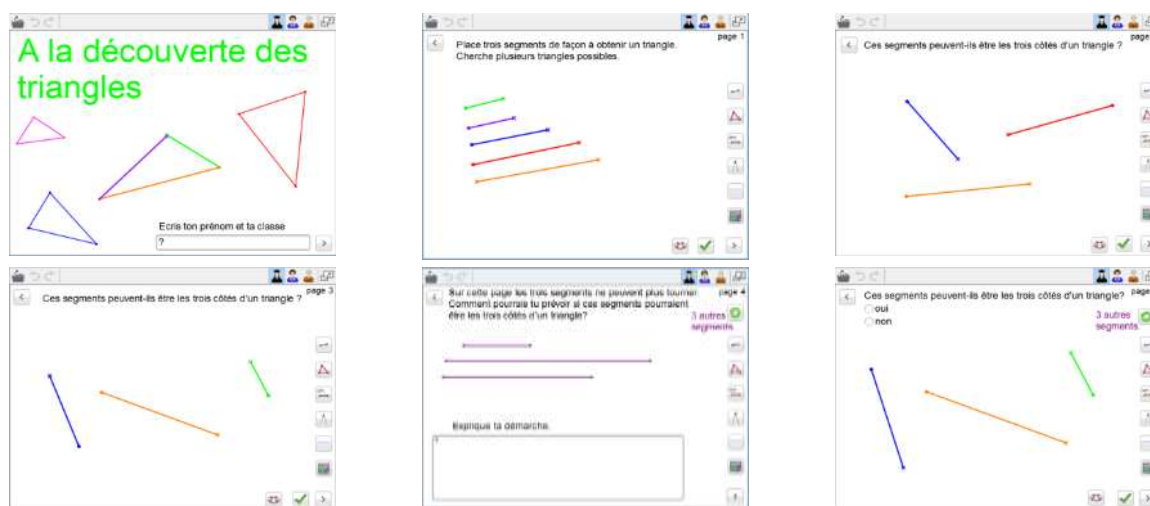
A la découverte des triangles

Ecris ton prénom et ta classe

?

page 1

Place trois segments de façon a obtenir un triangle.
Cherche plusieurs triangles possibles.

page

Ces segments peuvent-ils être les trois côtés d'un triangle ?

page 3

Ces segments peuvent-ils être les trois côtés d'un triangle ?

page 4

Sur cette page les trois segments ne peuvent plus tourner. Comment pourrais tu prévoir si ces segments pourraient être les trois côtés d'un triangle?

3 autres segments

Explique ta démarche.

?

page

Ces segments peuvent-ils être les trois côtés d'un triangle?

oui
non

3 autres segments